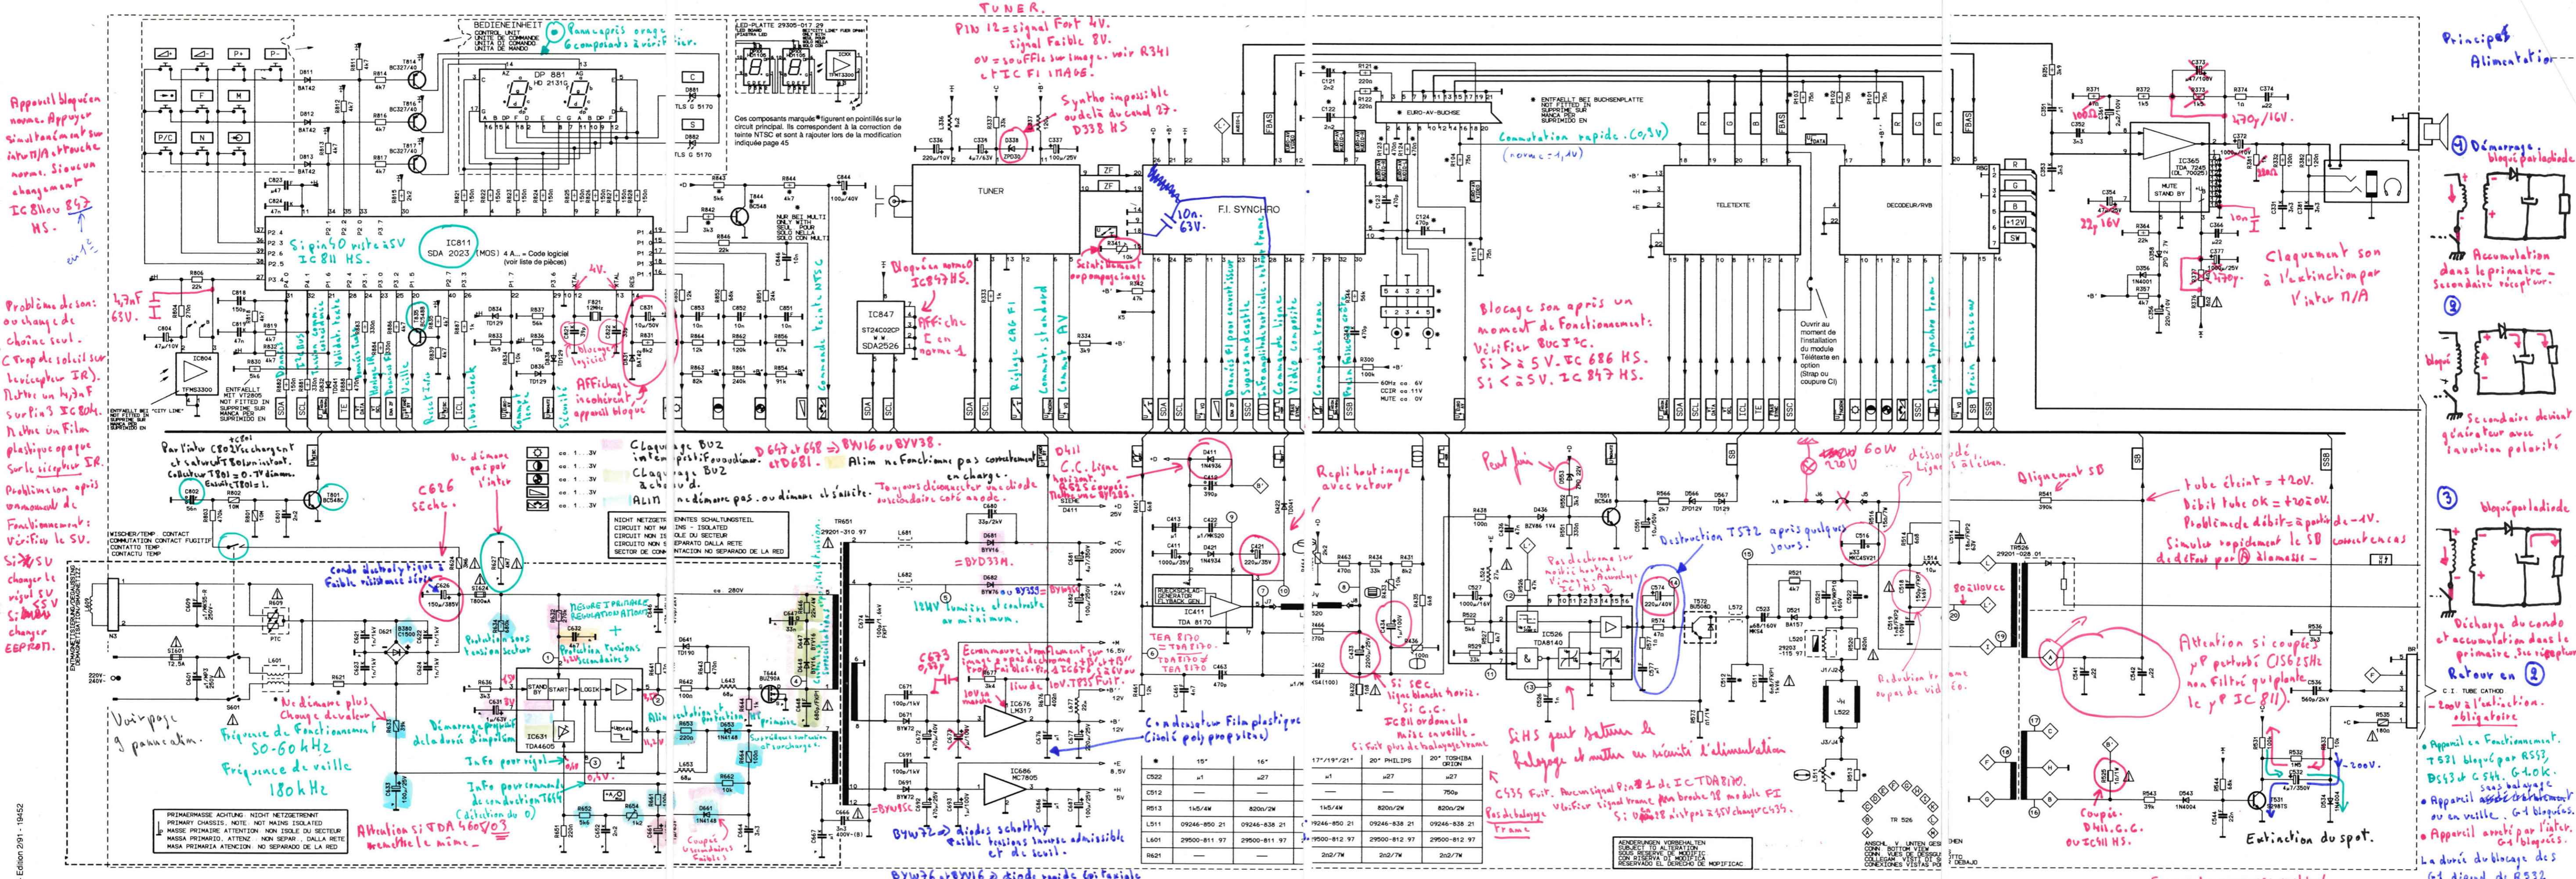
BEDIENEINHEIT
CONTROL UNIT
UNITE DE COMMANDE
UNITA DI COMANDO
UNIDAD DE MANDO

Panne après orage 6 composants à vérifier.

LED-PLATTE 29305-017.29

TUNER.
Pin 12 = signal Fort 4V. Signal Faible 8V.
0V = souffle sur image. voir R341 et FI image.

Synthe impossible au delà du canal 27. D338 HS

Appareil bloqué en veille. Appuyer simultanément sur inter ON/A et touche norme. Si ok un changement IC811 ou 847 HS.

IC811
SDA 2023 (MOS) 4 A... = Code logiciel (voir liste de pièces)

Si pin 40 reste à 5V IC811 HS.

IC847
ST24C02CP
SDA2526

Bloqué en norme D IC847 HS.

Affiche C en norme L

Ces composants marqués * figurent en pointillés sur le circuit principal. Ils correspondent à la correction de teinte NTSC et sont à rajouter lors de la modification indiquée page 45

TUNER

F.I. SYNCHRO

10n 63V.

EURO-AV-BUCHSE

Commutation rapide. (0/3V) (norme: 1,4V)

TELETEXTE

DECODEUR/RVB

IC365 TDA 7245

MUTE STAND BY

470µ/16V.

Principe Alimentation

1 Démarrage. bloqué par la diode

Accumulation dans le primaire. Secondaire récepteur.

2

Bloqué

Secondaire devient générateur avec inversion polarité

3

bloqué par la diode

Décharge du condo et accumulation dans le primaire. Secondaire récepteur.

Retour en 2

Claquement son à l'extinction par l'inter ON/A

Problème de son: ou changé de chaîne seul. Trop de soleil sur le récepteur IR. Mettre un 4,7nF sur la pin 3 IC804. Mettre un film plastique opaque sur le récepteur IR.

4,7nF 63V.

IC804 TFMS3300

Problème son après un moment de fonctionnement: vérifier 5V. Si 5V changer régul 5V. Si non changer EEPROM.

Blocage son après un moment de fonctionnement: Vérifier Bus I²C. Si ≥ 5V. IC 686 HS. Si < à 5V. IC 847 HS.

Ouvrir au moment de l'installation du module Télétexte en option (Strap ou coupure CI)

Par l'inter C802 se chargent et saturent T801 en laissant. Collecteur T801 = 0.7V.

Ne démarre pas par l'inter

C626 sèche.

Condo électrolytique à faible résistance série

Claquage BU2 intermittent. Claquage BU2 à chaud. Alim ne démarre pas ou démarre et s'arrête.

D647 et 648 = BYW16 ou BYV38. et D681. Alim ne fonctionne pas correctement en charge. Toujours déconnecter une diode secondaire côté anode.

D411 C.C. ligne.

Repli haut image avec retour.

Peut fumer

60W 220V

Alignement SB

Tube éteint = +20V. Débit tube ok = +20V. Problème de débit: = à partir de -4V. Simuler rapidement le SB connectant à la diode fort par alimenter

Destruction T572 après quelques jours.

Attention si couple µP perturbé C1562 5kHz non filtré perturbe le µP IC811.

Retour en 2

C.I. TUBE CATHOD
-200V à l'extinction. obligatoire

Appareil en fonctionnement. T531 bloqué par R533, D533 et C541. C4 OK. Appareil en veille. C4 bloqués. Appareil arrêté par l'inter. C4 bloqués.

Coupé. D41. C.C. ou IC811 HS.

Extinction du spot.

Voir page 9 panne alim.

Ne démarre plus. Change de valeur.

Fréquence de fonctionnement 50-60 kHz
Fréquence de veille 180 kHz

Démarrage prolongé de la durée d'impulsion.

Info pour signal.

Info pour commande de conduction T614 (détection du 0)

Attention si TDA 4605/03 remettre le même.

Protection des tensions secteur

Protection tensions secondaires

Mesure primaire régulation.

12.4V lumière et contraste au minimum.

Économie strictement sur les ventes à prise

BYW72 et diodes schottky. Faible tension inverse admissible et de seuil.

BYW36 et BYV16 diode rapide très fiable

Condensateur Film plastique (isolé polypropylène)

TEA 8170 = TDA8170.

Si sec ligne blanche horiz. Si C.C. IC811 ordonne la mise en veille.

Si HS peut détruire le balayage et mettre en sécurité l'alimentation.

C434 fuit. Aucun signal Pin 1 de IC TDA8170. Vérifier signal trame Pin broche 18 module FI. Si 0 fait sur 5V changer C434.

Pas de balayage trame

IC526 TDA8140

IC631 TDA4605

IC676 LM317

IC686 MC7805

IC411 TDA 8170

Commande teinte NTSC

Réduction de la ...

PRIMARMASSE ACHTUNG: NICHT NETZGETRENNT
PRIMARY CHASSIS. NOTE: NOT MAINS ISOLATED
MASSE PRIMAIRE ATTENTION: NON ISOLE DU SECTEUR
MASSA PRIMARIA. ATTENZ.: NON SEPAR. DALLA RETE
MASA PRIMARIA ATENCION: NO SEPARADO DE LA RED

NICHT NETZGETRENNTES SCHALTUNGSTEIL
CIRCUIT NOT MAINS ISOLATED
CIRCUIT NON ISOLE DU SECTEUR
CIRCUITO NON SEPARATO DALLA RETE
SECTOR DE CONEXION NO SEPARADO DE LA RED

| * | 15" | 16" |
|---|---|---|
| C522 | =1 | =27 |
| C512 | — | — |
| R513 | 1k5/4W | 820Ω/2W |
| L511 | 09246-850 21 | 09246-838 21 |
| L601 | 29500-811 97 | 29500-811 97 |
| R621 | — | — |

| 17"/19"/21" | 20" PHILIPS | 20" TOSHIBA ORION |
|---|---|---|
| =1 | =27 | =27 |
| — | — | 750p |
| 1k5/4W | 820Ω/2W | 820Ω/2W |
| 09246-850 21 | 09246-838 21 | 09246-838 21 |
| 9500-812 97 | 29500-812 97 | 29500-812 97 |
| 2n2/7W | 2n2/7W | 2n2/7W |

AENDERUNGEN VORBEHALTEN
SUBJECT TO ALTERATION
SOUS RESERVE DE MODIFICATION
CON RISERVA DI MODIFICA
RESERVADO EL DERECHO DE MODIFICAC

Edition 2/91 - 19452